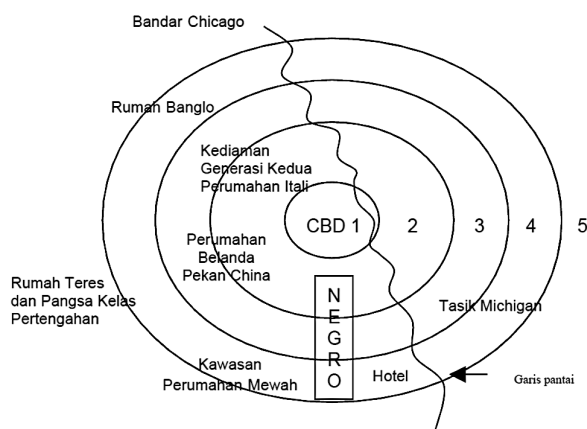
Bandar Chicago

Rumah Banglo

Kediaman Generasi Kedua Perumahan Itali

CBD 1

2

3

4

5

Perumahan Belanda Pekan China

N E G R O

Rumah Teres dan Pangsa Kelas Pertengahan

Tasik Michigan

Kawasan Perumahan Mewah

Hotel

Garis pantai